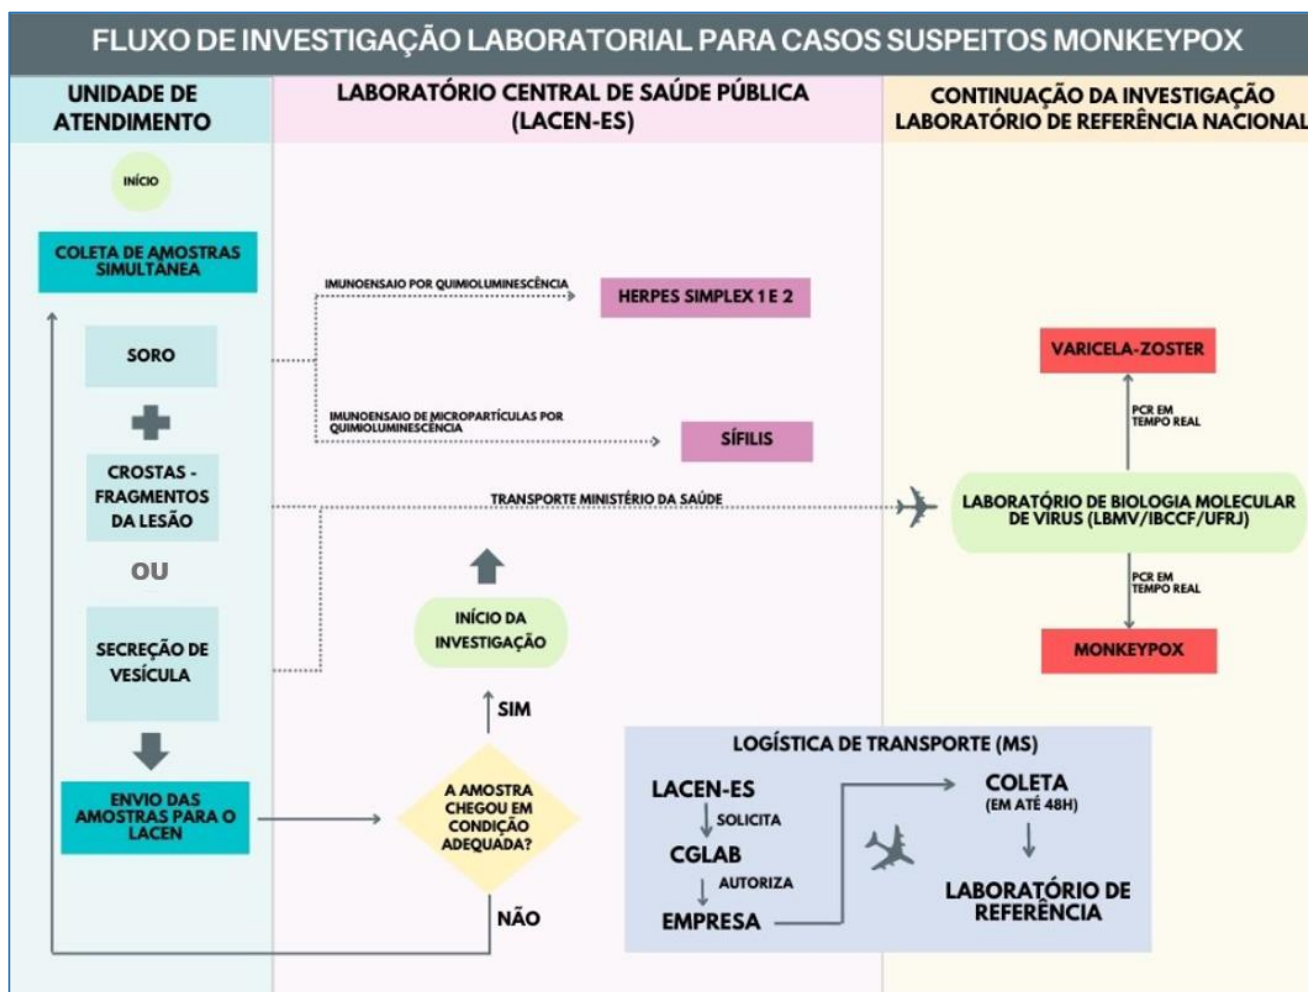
FLUXO DE INVESTIGAÇÃO LABORATORIAL PARA CASOS SUSPEITOS MONKEYPOX

UNIDADE DE ATENDIMENTO

LABORATÓRIO CENTRAL DE SAÚDE PÚBLICA (LACEN-ES)

CONTINUAÇÃO DA INVESTIGAÇÃO LABORATÓRIO DE REFERÊNCIA NACIONAL

INÍCIO

COLETA DE AMOSTRAS SIMULTÂNEA

SORO

CROSTAS - FRAGMENTOS DA LESÃO

OU

SECREÇÃO DE VESÍCULA

ENVIO DAS AMOSTRAS PARA O LACEN

IMUNOENSAIO POR QUIMIOLUMINESCÊNCIA

HERPES SIMPLEX 1 E 2

IMUNOENSAIO DE MICROPARTÍCULAS POR QUIMIOLUMINESCÊNCIA

SÍFILIS

TRANSPORTE MINISTÉRIO DA SAÚDE

INÍCIO DA INVESTIGAÇÃO

SIM

A AMOSTRA CHEGOU EM CONDIÇÃO ADEQUADA?

NÃO

VARICELA-ZOSTER

PCR EM TEMPO REAL

LABORATÓRIO DE BIOLOGIA MOLECULAR DE VÍRUS (LBMV/IBCCF/UFRJ)

PCR EM TEMPO REAL

MONKEYPOX

LOGÍSTICA DE TRANSPORTE (MS)

LACEN-ES

SOLICITA

CGLAB

AUTORIZA

EMPRESA

COLETA (EM ATÉ 48H)

LABORATÓRIO DE REFERÊNCIA